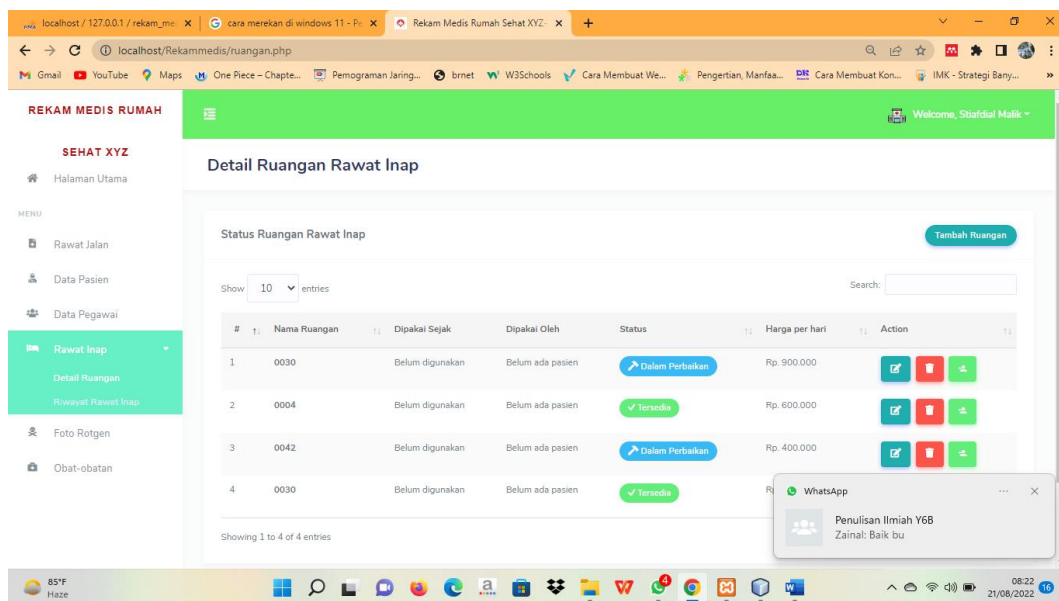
localhost / 127.0.0.1 / rekam_me ×
cara merekan di windows 11 - Pe ×
Rekam Medis Rumah Sehat XYZ ×
+

localhost/Rekammedis/ruangan.php

Gmail YouTube Maps One Piece – Chapte... Pemograman Jaring... brnet W3Schools Cara Membuat We... Pengertian, Manfaa... Cara Membuat Kon... IMK - Strategi Bany...

REKAM MEDIS RUMAH SEHAT XYZ

Welcome, Stiafdial Malik

Halaman Utama

MENU

Rawat Jalan

Data Pasien

Data Pegawai

Rawat Inap

Detail Ruangan

Riwayat Rawat Inap

Foto Rotgen

Obat-obatan

Detail Ruangan Rawat Inap

Status Ruangan Rawat Inap

Tambah Ruangan

Show 10 entries

Search:

| # | Nama Ruangan | Dipakai Sejak | Dipakai Oleh | Status | Harga per hari | Action |
|---|---|---|---|---|---|---|
| 1 | 0030 | Belum digunakan | Belum ada pasien | Dalam Perbaikan | Rp. 900.000 | |
| 2 | 0004 | Belum digunakan | Belum ada pasien | Tersedia | Rp. 600.000 | |
| 3 | 0042 | Belum digunakan | Belum ada pasien | Dalam Perbaikan | Rp. 400.000 | |
| 4 | 0030 | Belum digunakan | Belum ada pasien | Tersedia | R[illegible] | |

Showing 1 to 4 of 4 entries

WhatsApp
Penulisan Ilmiah Y6B
Zainal: Baik bu

85°F
Haze

08:22
21/08/2022
16